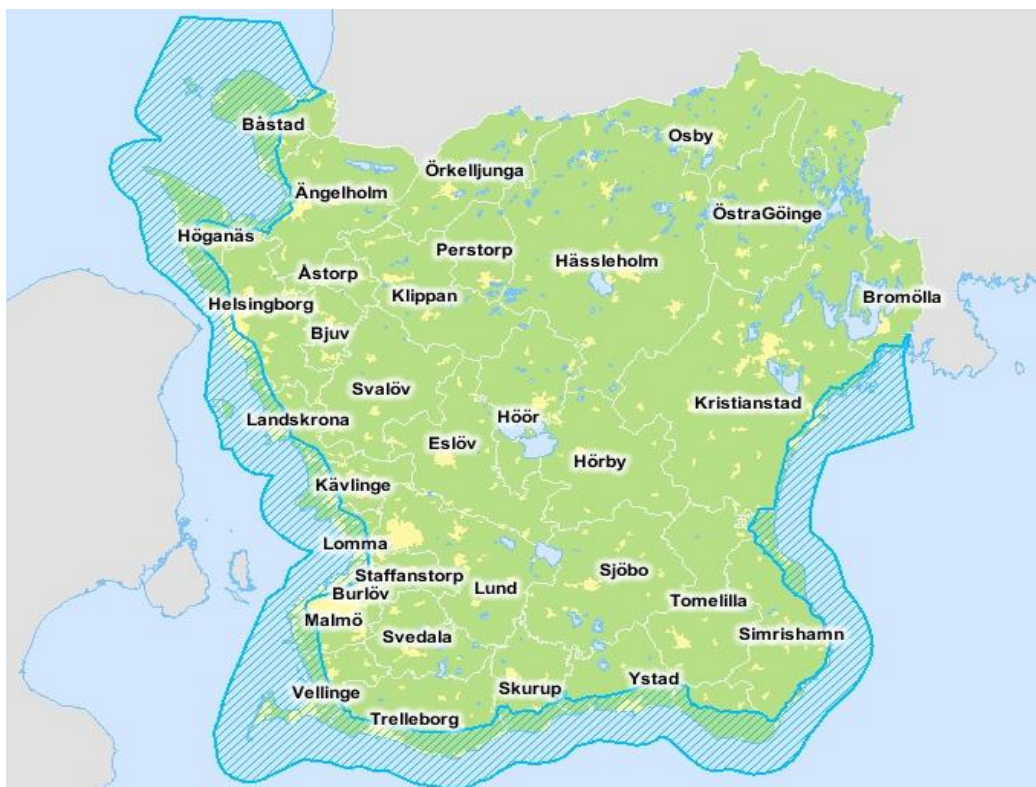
Båstad
Osby
Örkelljunga
Ängelholm
ÖstraGöinge
Höganäs
Perstorp
Hässleholm
Åstorp
Klippan
Bromölla
Helsingborg
Bjuv
Svalöv
Kristianstad
Höör
Landskrona
Eslöv
Hörby
Kävlinge
Lomma
Sjöbo
Staffanstorp
Lund
Burlöv
Tomelilla
Malmö
Svedala
Simrishamn
Ystad
Skurup
Vellinge
Trelleborg